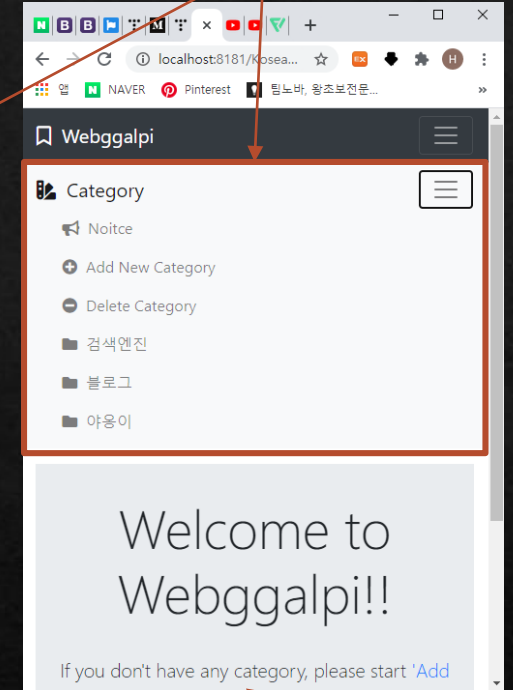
N B B M ×

localhost:8181/Kosea...

H

앱 N NAVER Pinterest 팀노바, 왕초보전문...

»

Webggalpi

Category

Noitce

Add New Category

Delete Category

검색엔진

블로그

야옹이

Welcome to Webggalpi!!

If you don't have any category, please start 'Add